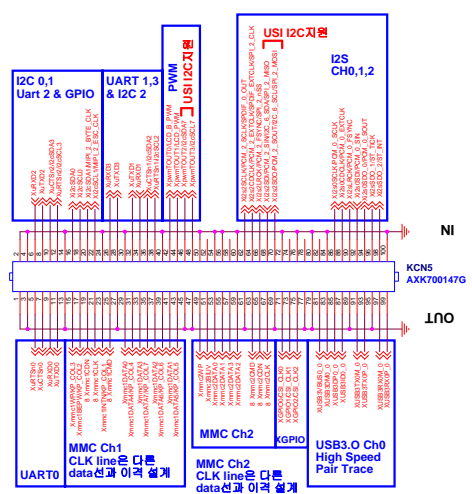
USI I2C지원

I2C 0,1
Uart 2 & GPIO

UART 1,3
& I2C 2

PWM

USI I2C지원

I2S
CH0,1,2

IN

KCN5
AXK700147G

OUT

UART0

MMC Ch1
CLK line은 다른
data선과 이격 설계

MMC Ch2

KGPIO

MMC Ch2
CLK line은 다른
data선과 이격 설계

USB3.O Ch0
High Speed
Pair Trace